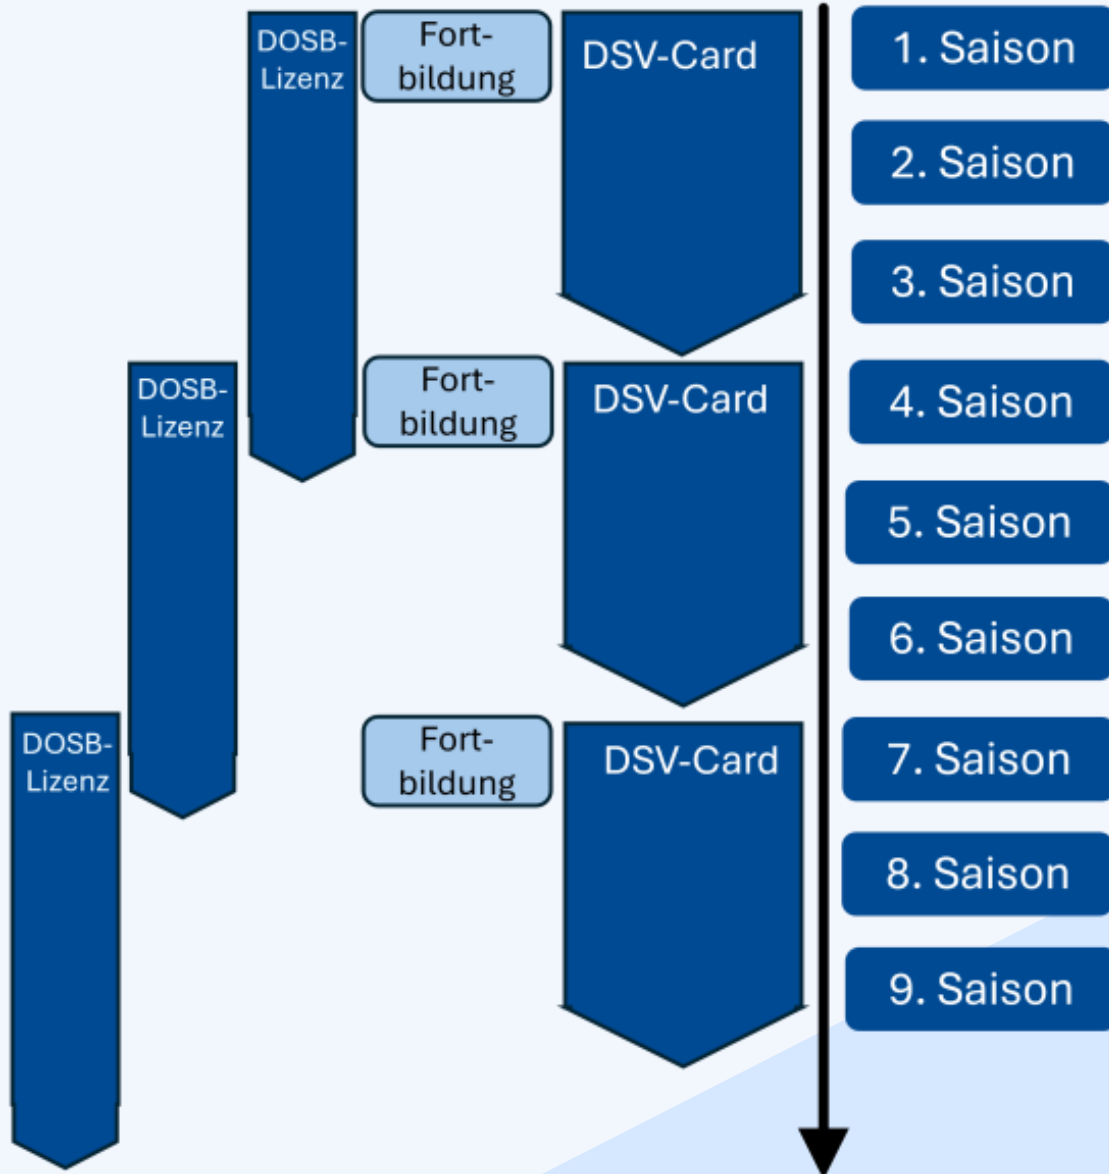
DOSB-Lizenz

Fortbildung

DSV-Card

1. Saison

2. Saison

3. Saison

DOSB-Lizenz

Fortbildung

DSV-Card

4. Saison

5. Saison

6. Saison

DOSB-Lizenz

Fortbildung

DSV-Card

7. Saison

8. Saison

9. Saison